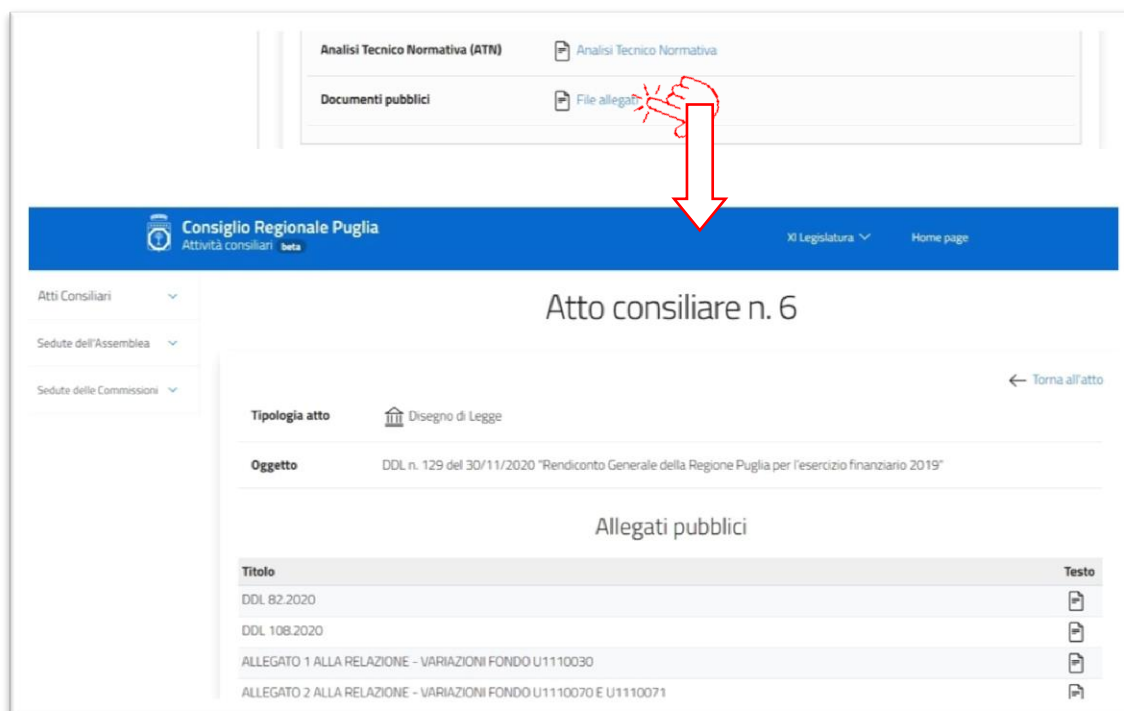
Analisi Tecnico Normativa (ATN) Analisi Tecnico Normativa

Documenti pubblici File allegati

Consiglio Regionale Puglia
Attività consiliari beta

XI Legislatura Home page

Atti Consiliari

Sedute dell'Assemblea

Sedute delle Commissioni

Atto consiliare n. 6

← Torna all'atto

Tipologia atto Disegno di Legge

Oggetto DDL n. 129 del 30/11/2020 "Rendiconto Generale della Regione Puglia per l'esercizio finanziario 2019"

Allegati pubblici

| Titolo | Testo |
|---|---|
| DDL 82.2020 | |
| DDL 108.2020 | |
| ALLEGATO 1 ALLA RELAZIONE - VARIAZIONI FONDO U1110030 | |
| ALLEGATO 2 ALLA RELAZIONE - VARIAZIONI FONDO U1110070 E U1110071 | |